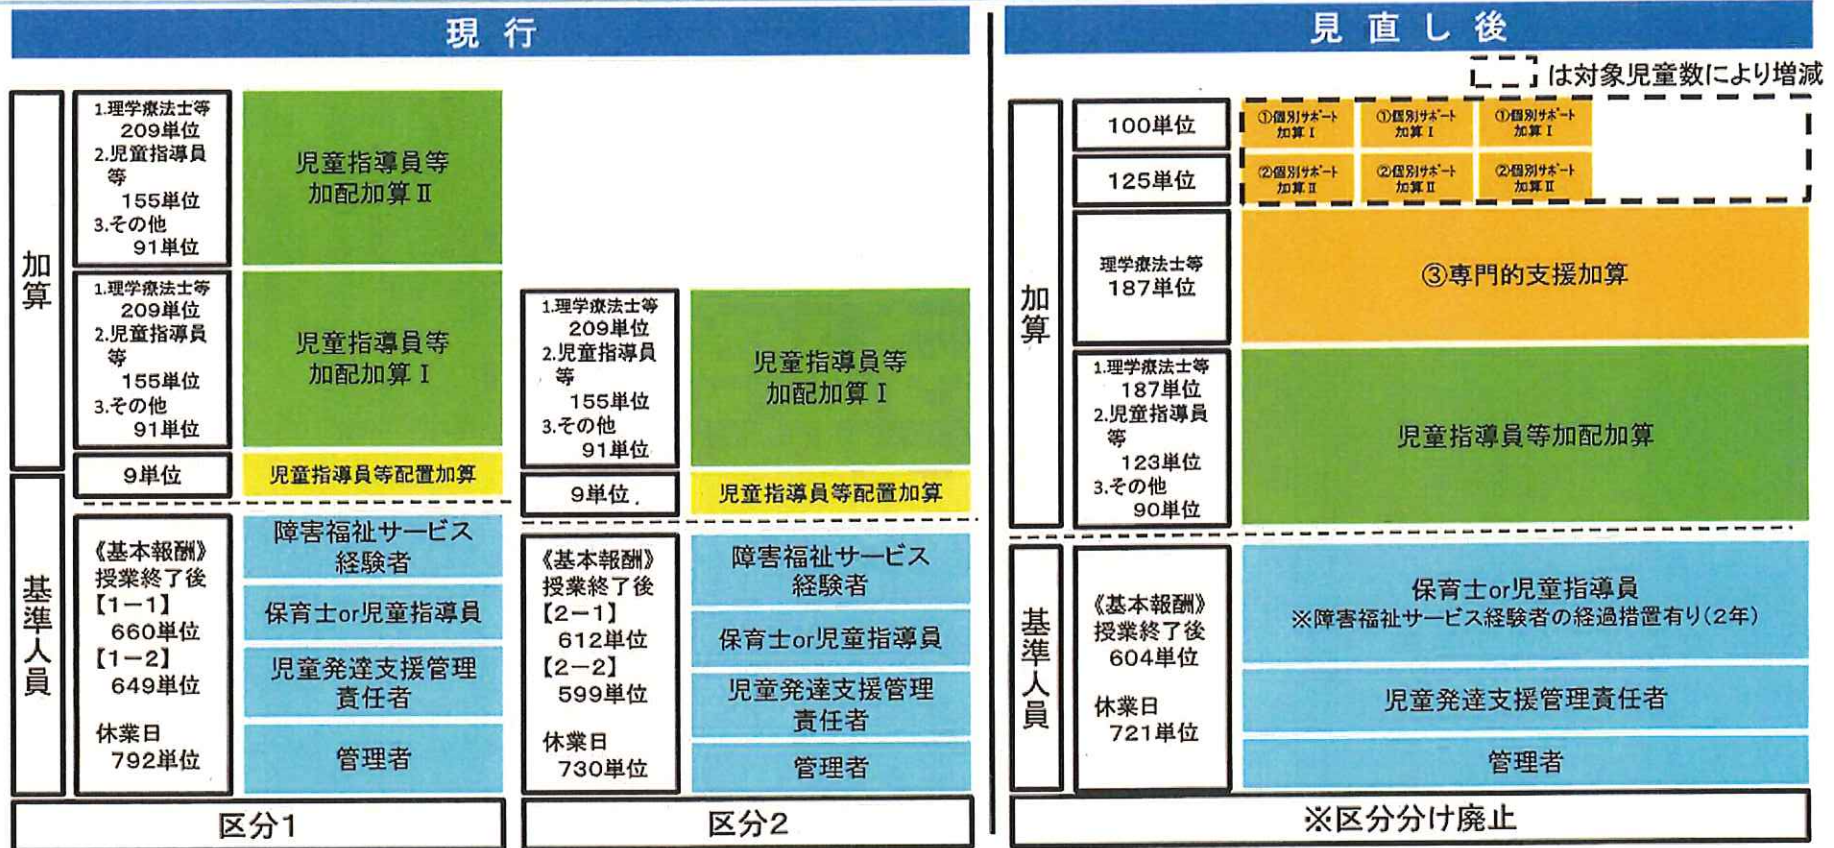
現　行

加算

1.理学療法士等 209単位
2.児童指導員等 155単位
3.その他 91単位

児童指導員等加配加算 II

1.理学療法士等 209単位
2.児童指導員等 155単位
3.その他 91単位

児童指導員等加配加算 I

9単位

児童指導員等配置加算

基準人員

《基本報酬》
授業終了後
【1−1】
660単位
【1−2】
649単位
休業日
792単位

障害福祉サービス経験者

保育士or児童指導員

児童発達支援管理責任者

管理者

区分1

1.理学療法士等 209単位
2.児童指導員等 155単位
3.その他 91単位

児童指導員等加配加算 I

9単位

児童指導員等配置加算

《基本報酬》
授業終了後
【2−1】
612単位
【2−2】
599単位
休業日
730単位

障害福祉サービス経験者

保育士or児童指導員

児童発達支援管理責任者

管理者

区分2

見　直　し　後

は対象児童数により増減

加算

100単位

①個別サポート加算 I

①個別サポート加算 I

①個別サポート加算 I

125単位

②個別サポート加算 II

②個別サポート加算 II

②個別サポート加算 II

理学療法士等 187単位

③専門的支援加算

1.理学療法士等 187単位
2.児童指導員等 123単位
3.その他 90単位

児童指導員等加配加算

基準人員

《基本報酬》
授業終了後
604単位
休業日
721単位

保育士or児童指導員
※障害福祉サービス経験者の経過措置有り(2年)

児童発達支援管理責任者

管理者

※区分分け廃止